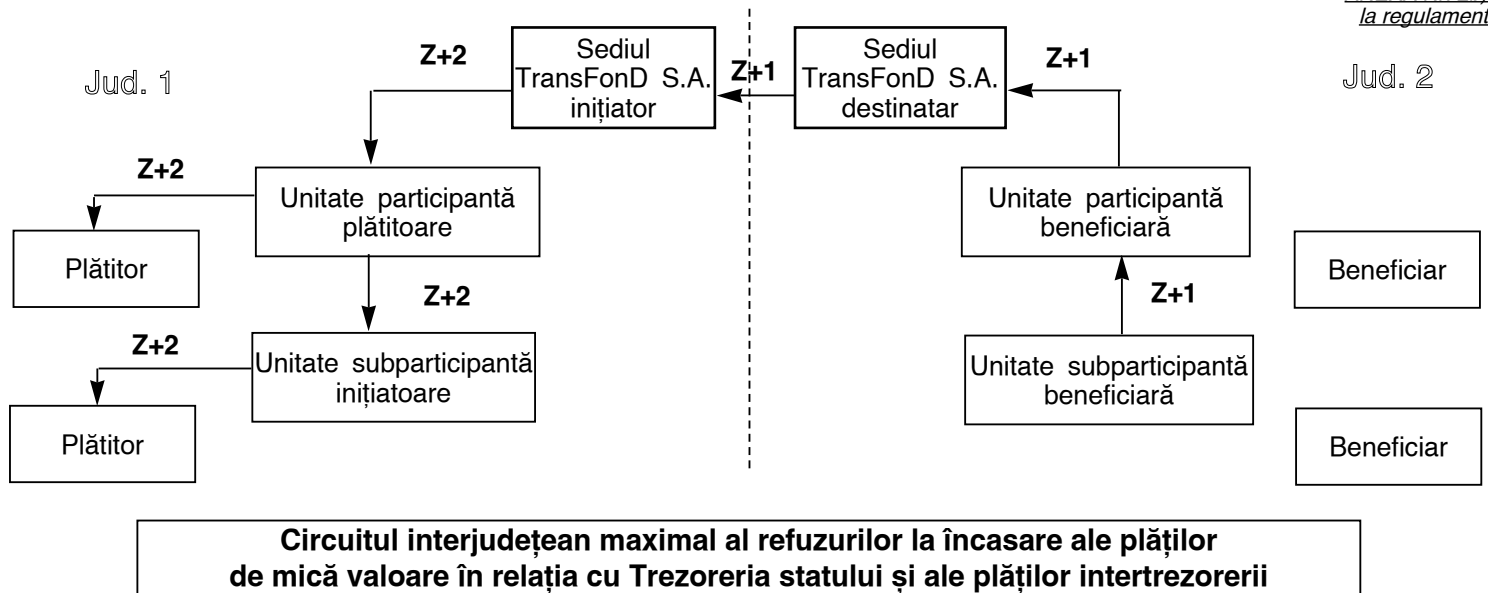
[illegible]
la regulament

Jud. 1

Z+2

Sediul TransFonD S.A. inițiator

Z+1

Sediul TransFonD S.A. destinatar

Z+1

Jud. 2

Z+2

Unitate participantă plătitoare

Plătitor

Z+2

Unitate subparticipantă inițiatoare

Z+2

Plătitor

Unitate participantă beneficiară

Beneficiar

Z+1

Unitate subparticipantă beneficiară

Beneficiar

Circuitul interjudețean maximal al refuzurilor la încasare ale plăților de mică valoare în relația cu Trezoreria statului și ale plăților intertrezorerii